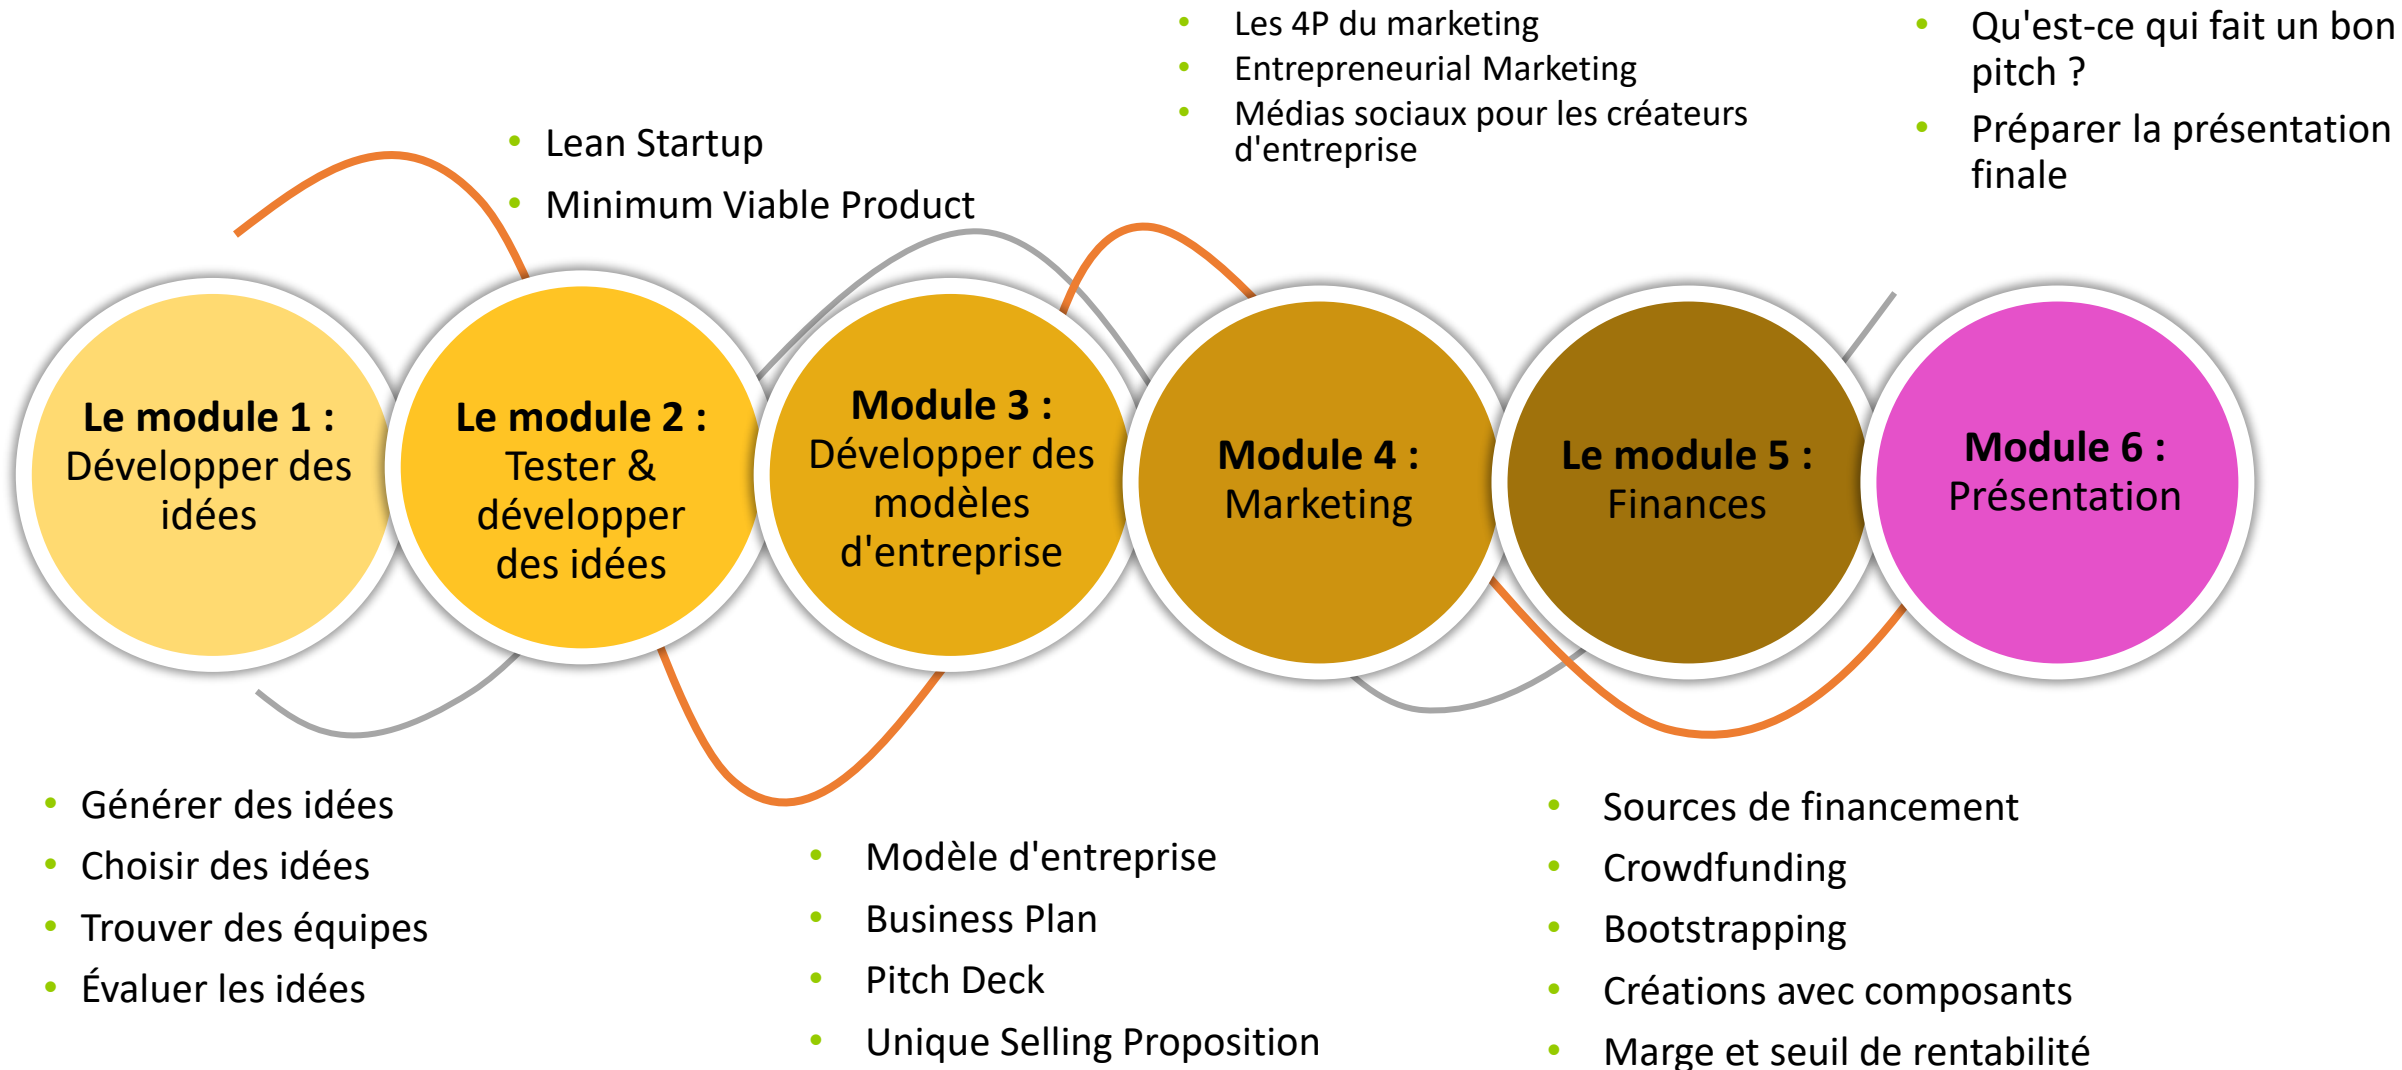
- Les 4P du marketing
- Entrepreneurial Marketing
- Médias sociaux pour les créateurs d'entreprise

- Qu'est-ce qui fait un bon pitch ?
- Préparer la présentation finale

- Lean Startup
- Minimum Viable Product

**Le module 1 :** Développer des idées

**Le module 2 :** Tester & développer des idées

**Module 3 :** Développer des modèles d'entreprise

**Module 4 :** Marketing

**Le module 5 :** Finances

**Module 6 :** Présentation

- Générer des idées
- Choisir des idées
- Trouver des équipes
- Évaluer les idées

- Modèle d'entreprise
- Business Plan
- Pitch Deck
- Unique Selling Proposition

- Sources de financement
- Crowdfunding
- Bootstrapping
- Créations avec composants
- Marge et seuil de rentabilité